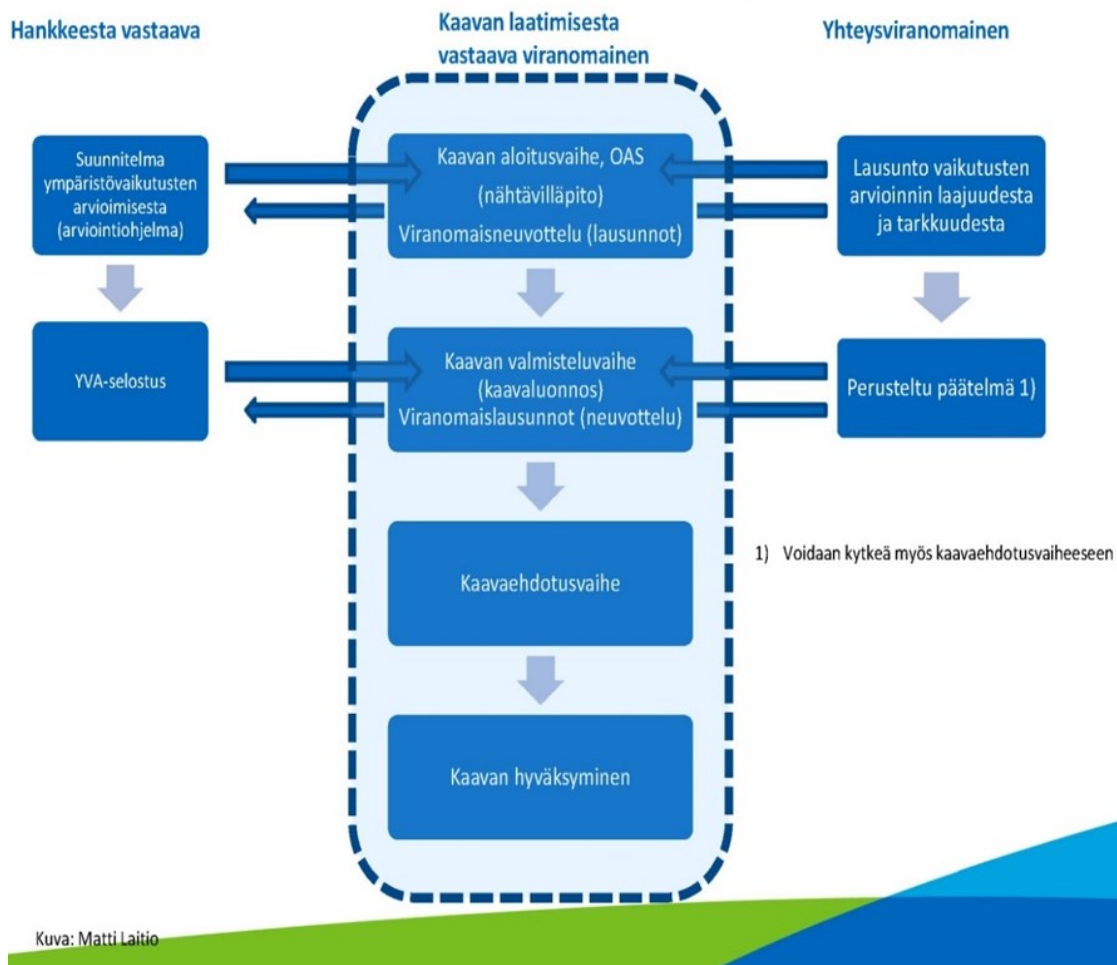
Hankkeesta vastaava

Kaavan laatimisesta vastaava viranomainen

Yhteysviranomainen

Suunnitelma ympäristövaikutusten arvioimisesta (arviointiohjelma)

Kaavan aloitusvaihe, OAS (nähtävilläpito) Viranomaisneuvottelu (lausunnot)

Lausunto vaikutusten arvioinnin laajuudesta ja tarkkuudesta

YVA-selostus

Kaavan valmisteluvaihe (kaavaluonnos) Viranomaislausunnot (neuvottelu)

Perusteltu päätelmä 1)

1) Voidaan kytkeä myös kaavaehdotusvaiheeseen

Kaavaehdotusvaihe

Kaavan hyväksyminen

Kuva: Matti Laitio